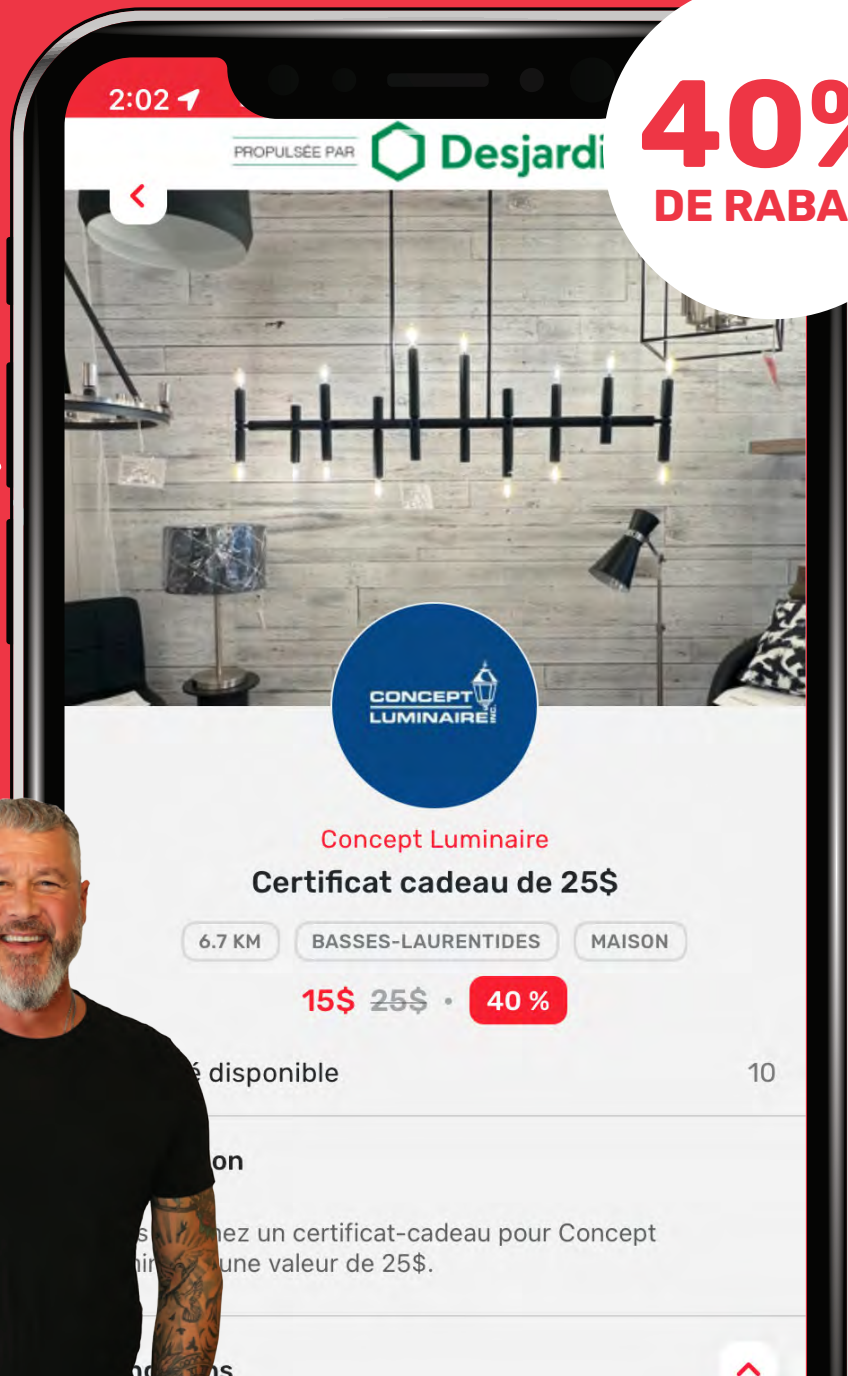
2:02

PROPULSÉE PAR Desjardi

40%
DE RABA

CONCEPT LUMINAIRE INC.

Concept Luminaire
Certificat cadeau de 25$

6.7 KM BASSES-LAURENTIDES MAISON

15$ 25$ • 40 %

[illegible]é disponible 10

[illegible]on

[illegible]s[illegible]nez un certificat-cadeau pour Concept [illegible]in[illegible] une valeur de 25$.

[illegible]ns